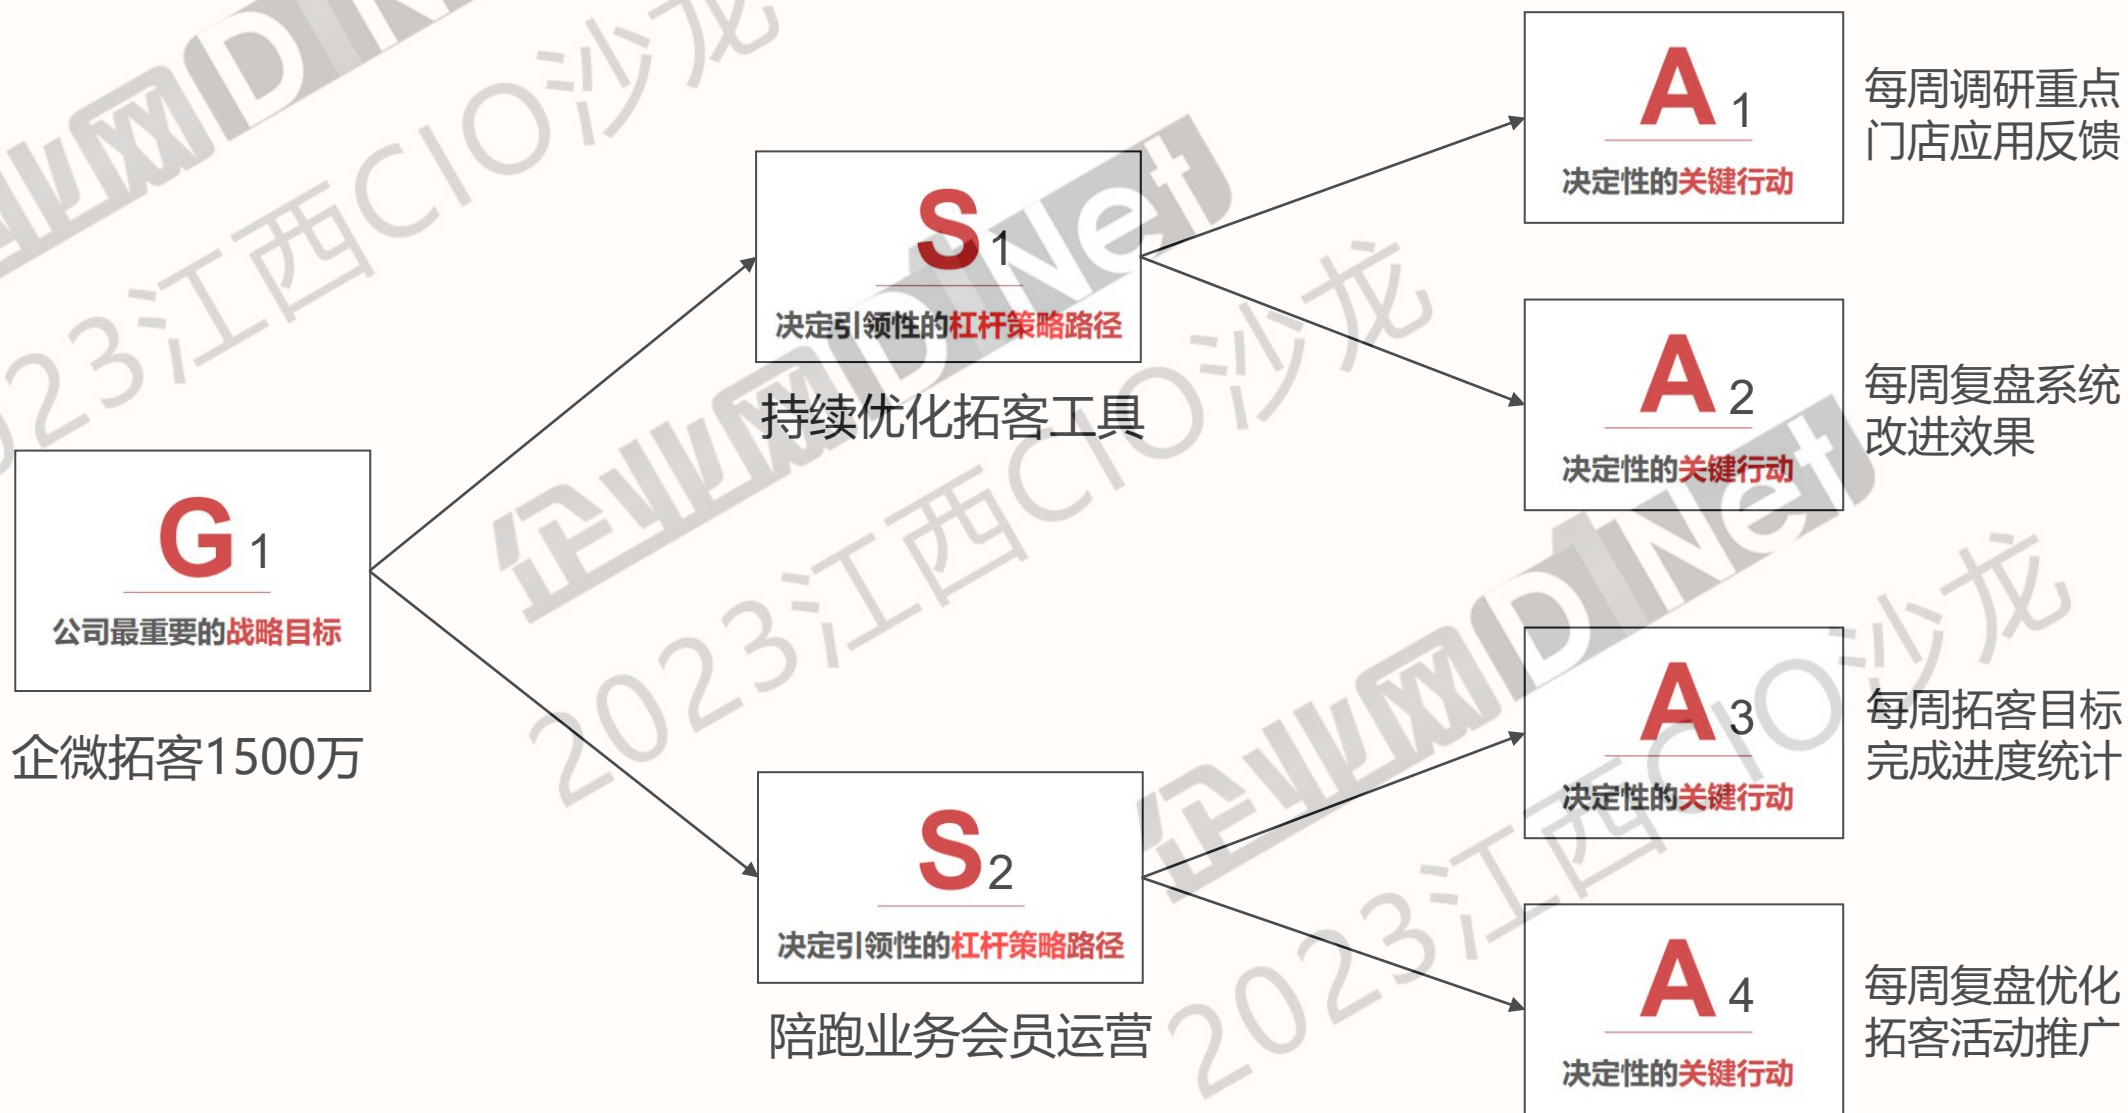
G 1
公司最重要的战略目标

企微拓客1500万

S 1
决定引领性的杠杆策略路径

持续优化拓客工具

S 2
决定引领性的杠杆策略路径

陪跑业务会员运营

A 1
决定性的关键行动

每周调研重点门店应用反馈

A 2
决定性的关键行动

每周复盘系统改进效果

A 3
决定性的关键行动

每周拓客目标完成进度统计

A 4
决定性的关键行动

每周复盘优化拓客活动推广

企业网D1Net 2023江西CIO沙龙
企业网D1Net 2023江西CIO沙龙
企业网D1Net 2023江西CIO沙龙